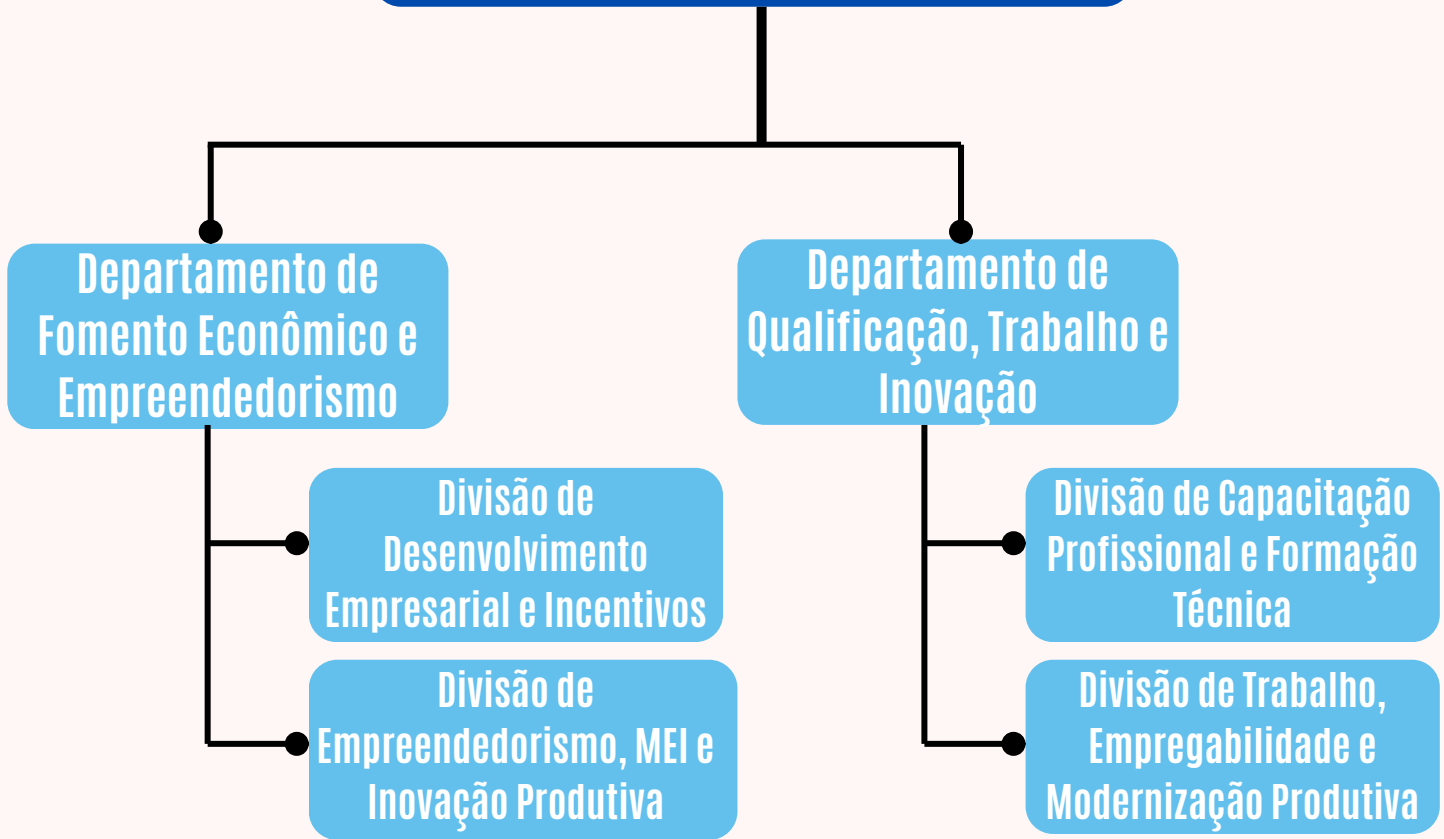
Departamento de Fomento Econômico e Empreendedorismo

Divisão de Desenvolvimento Empresarial e Incentivos

Divisão de Empreendedorismo, MEI e Inovação Produtiva

Departamento de Qualificação, Trabalho e Inovação

Divisão de Capacitação Profissional e Formação Técnica

Divisão de Trabalho, Empregabilidade e Modernização Produtiva